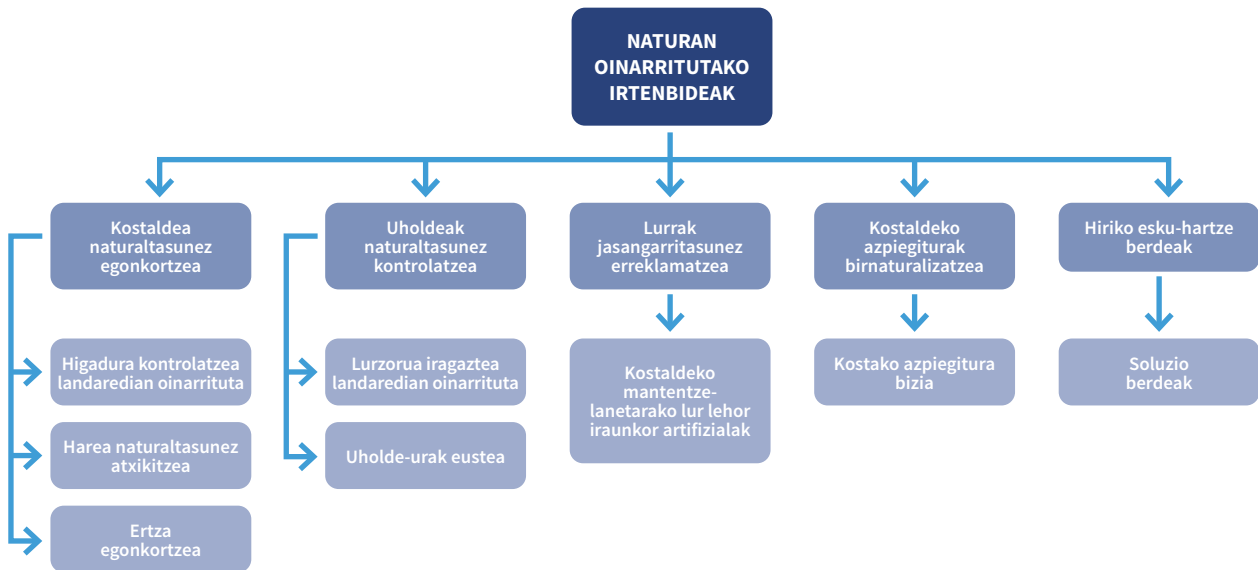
NATURAN OINARRITUTAKO IRTENBIDEAK

Kostaldea naturaltasunez egonkortzea

Higadura kontrolatzea landaredian oinarrituta

Harea naturaltasunez atxikitzea

Ertza egonkortzea

Uholdeak naturaltasunez kontrolatzea

Lurzorua iragaztea landaredian oinarrituta

Uholde-urak eustea

Lurrak jasangarritasunez erreklamatzea

Kostaldeko mantentze-lanetarako lur lehor iraunkor artifizialak

Kostaldeko azpiegiturak birnaturalizatzea

Kostako azpiegitura bizia

Hiriko esku-hartze berdeak

Soluzio berdeak